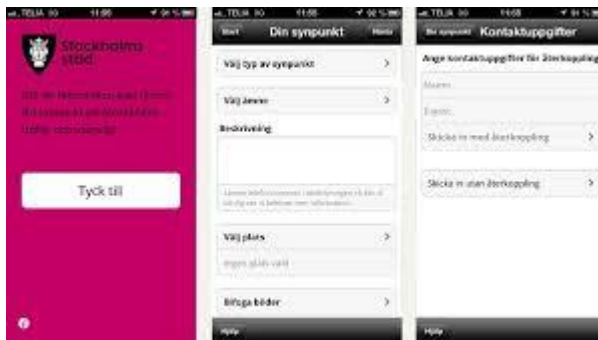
TELIA 3G 11:08

Stockholms stad

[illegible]

Tyck till

TELIA 3G 11:08

Start Din synpunkt Nästa

Välj typ av synpunkt >

Välj ämne >

Beskrivning

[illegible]

Välj plats >

Ingen plats vald

Bifoga bilder >

Hjälp

TELIA 3G 11:08

Din synpunkt Kontaktuppgifter

Ange kontaktuppgifter för återkoppling

Namn

E-post

Skicka in med återkoppling >

Skicka in utan återkoppling >

Hjälp